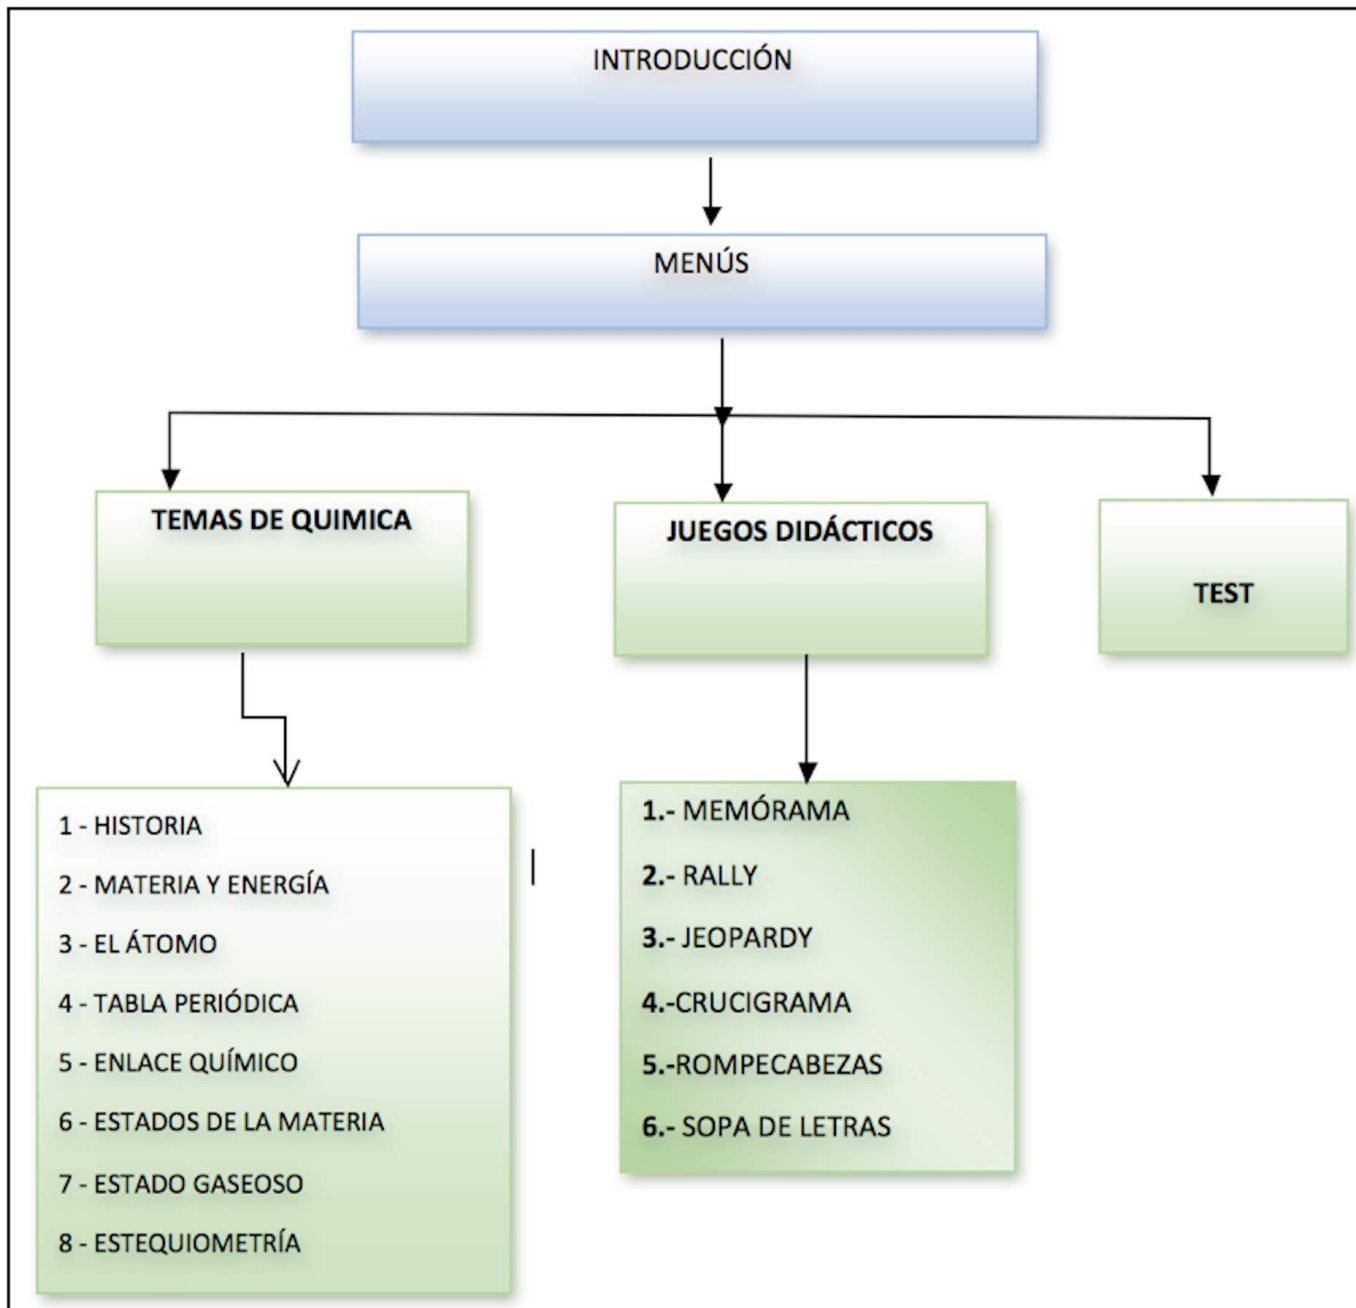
INTRODUCCIÓN

MENÚS

TEMAS DE QUIMICA

JUEGOS DIDÁCTICOS

TEST

1 - HISTORIA
2 - MATERIA Y ENERGÍA
3 - EL ÁTOMO
4 - TABLA PERIÓDICA
5 - ENLACE QUÍMICO
6 - ESTADOS DE LA MATERIA
7 - ESTADO GASEOSO
8 - ESTEQUIOMETRÍA

1.- MEMÓRAMA
2.- RALLY
3.- JEOPARDY
4.-CRUCIGRAMA
5.-ROMPECABEZAS
6.- SOPA DE LETRAS